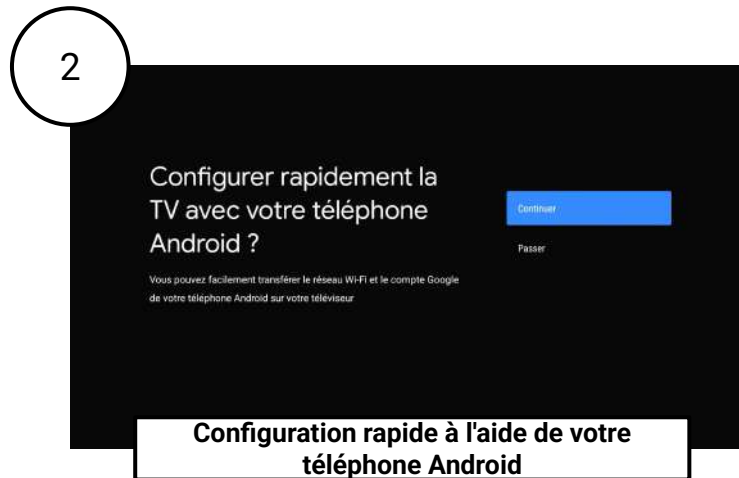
2

Configurer rapidement la TV avec votre téléphone Android ?

Vous pouvez facilement transférer le réseau Wi-Fi et le compte Google de votre téléphone Android sur votre téléviseur

Continuer

Passer

Configuration rapide à l'aide de votre téléphone Android